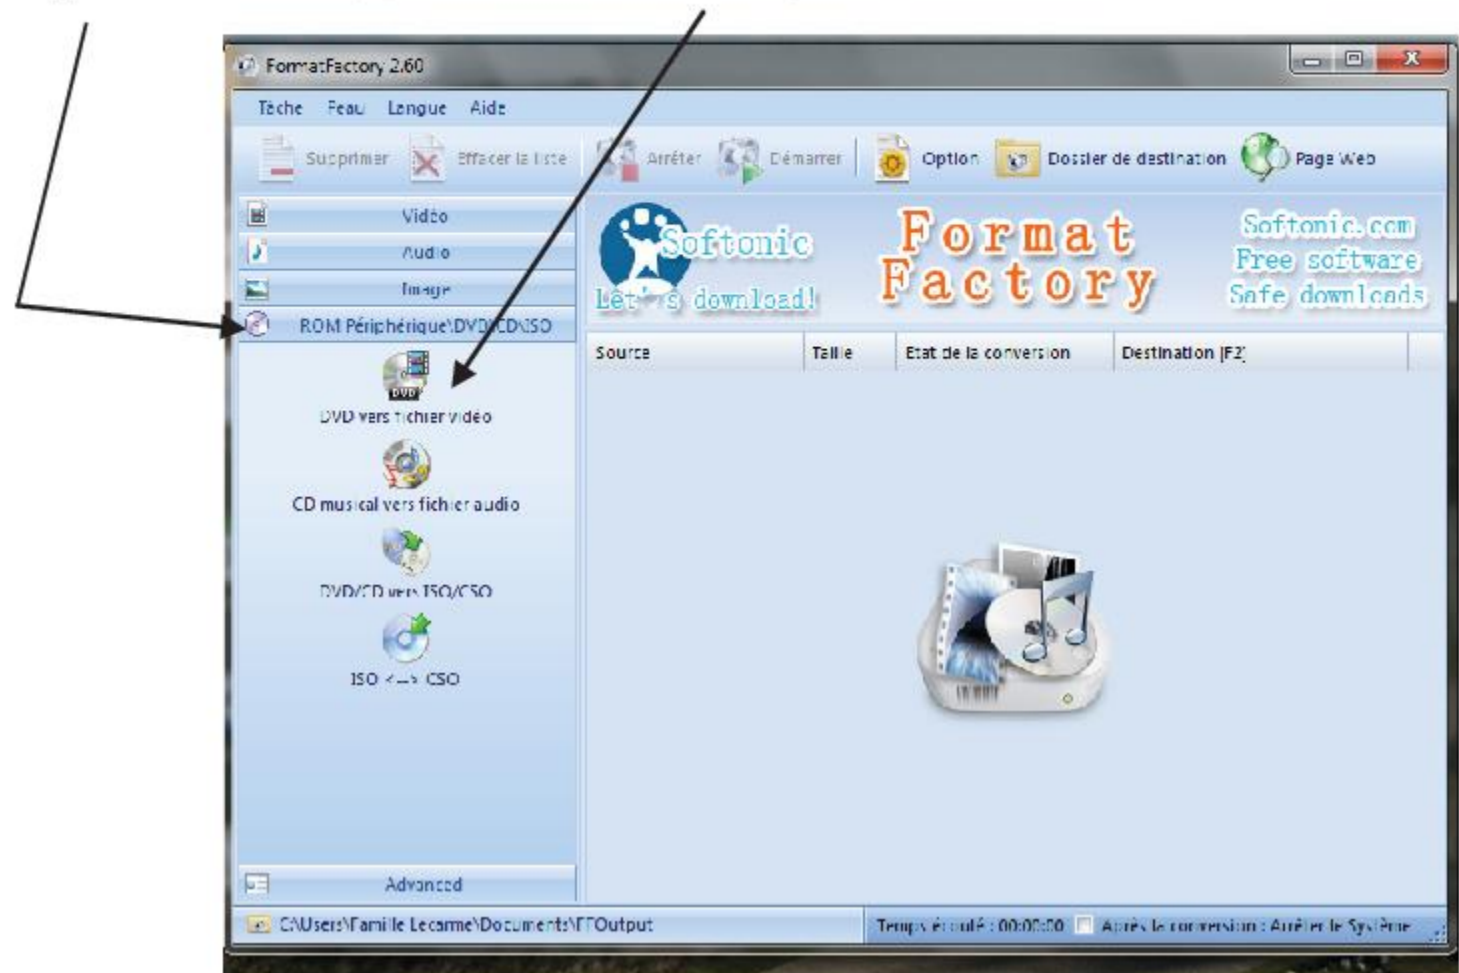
FormatFactory 2.60

Tâche Peau Langue Aide

Supprimer Effacer la liste Arrêter Démarrer Option Dossier de destination Page Web

Vidéo
Audio
Image
ROM Périphérique\DVD\CD\ISO

DVD vers fichier vidéo
CD musical vers fichier audio
DVD/CD vers ISO/CSO
ISO <--> CSO

Advanced

Softonic
Let's download!

Format Factory

Softonic.com
Free software
Safe downloads

| Source | Taille | Etat de la conversion | Destination [F2] |
|---|---|---|---|

C:\Users\Famille Lecarme\Documents\FFOutput

Temps écoulé : 00:00:00 Après la conversion : Arrêter le Système